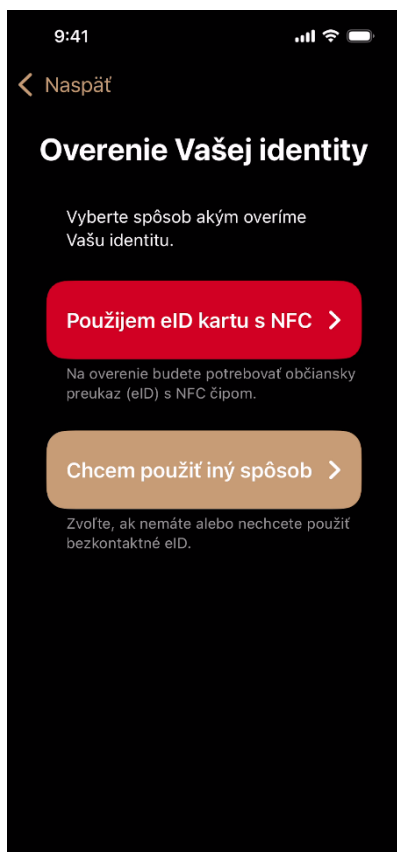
9:41

Naspäť

Overenie Vašej identity

Vyberte spôsob akým overíme Vašu identitu.

Použijem eID kartu s NFC

Na overenie budete potrebovať občiansky preukaz (eID) s NFC čipom.

Chcem použiť iný spôsob

Zvoľte, ak nemáte alebo nechcete použiť bezkontaktné eID.